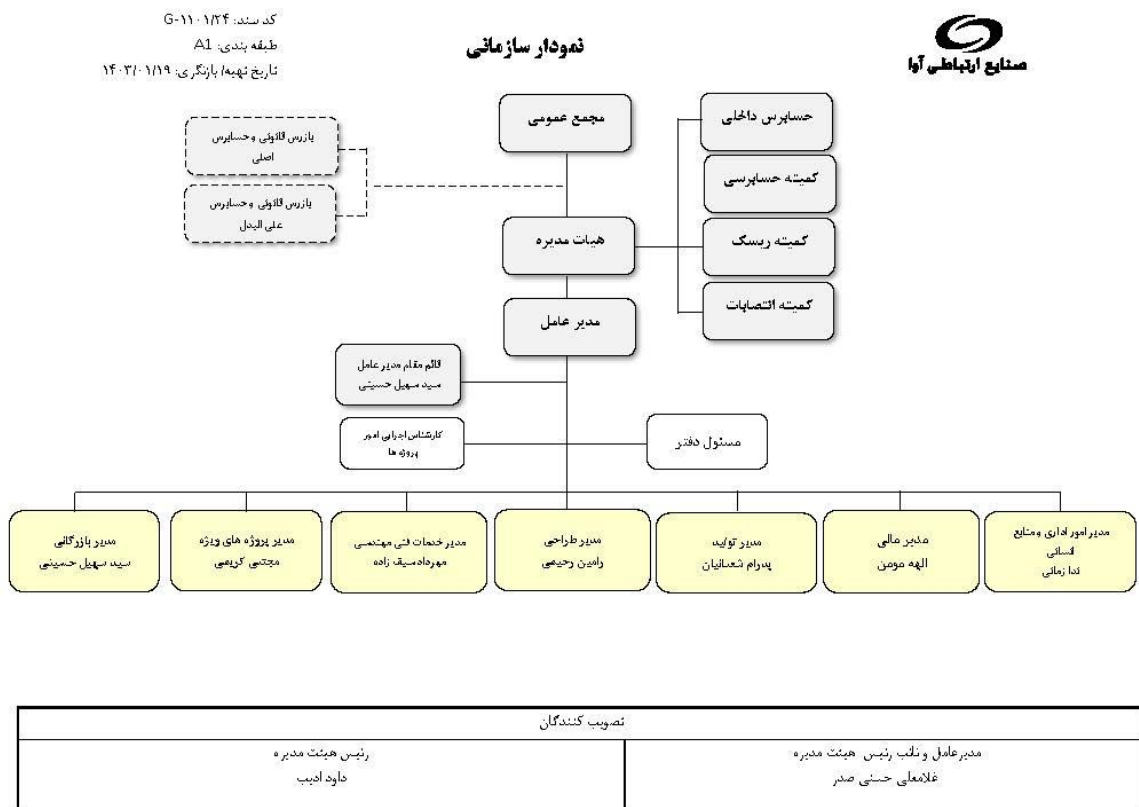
کد سند: G-۱۱۰۱/۲۴
طبقه بندی: A1
تاریخ تهیه/ بازنگری: ۱۴۰۳/۰۱/۱۹

نمودار سازمانی

صنایع ارتباطی آوا

مجمع عمومی

حسابرس داخلی

کمیته حسابرسی

کمیته ریسک

کمیته انتصابات

بازرس قانونی و حسابرس اصلی

بازرس قانونی و حسابرس علی البدل

هیات مدیره

مدیر عامل

قائم مقام مدیر عامل
سید سهیل حسینی

کارشناس اجرایی امور پروژه ها

مسئول دفتر

مدیر بازرگانی
سید سهیل حسینی

مدیر پروژه های ویژه
مجتبی کریمی

مدیر خدمات فنی مهندسی
مهرداد سیف زاده

مدیر طراحی
رامین رحیمی

مدیر تولید
پدرام شعبانیان

مدیر مالی
الهه مومن

مدیر امور اداری و منابع انسانی
ندا زمانی

| تصویب کنندگان | |
|---|---|
| رئیس هیئت مدیره<br>داود ادیب | مدیرعامل و نائب رئیس هیئت مدیره<br>غلامعلی حسنی صدر |